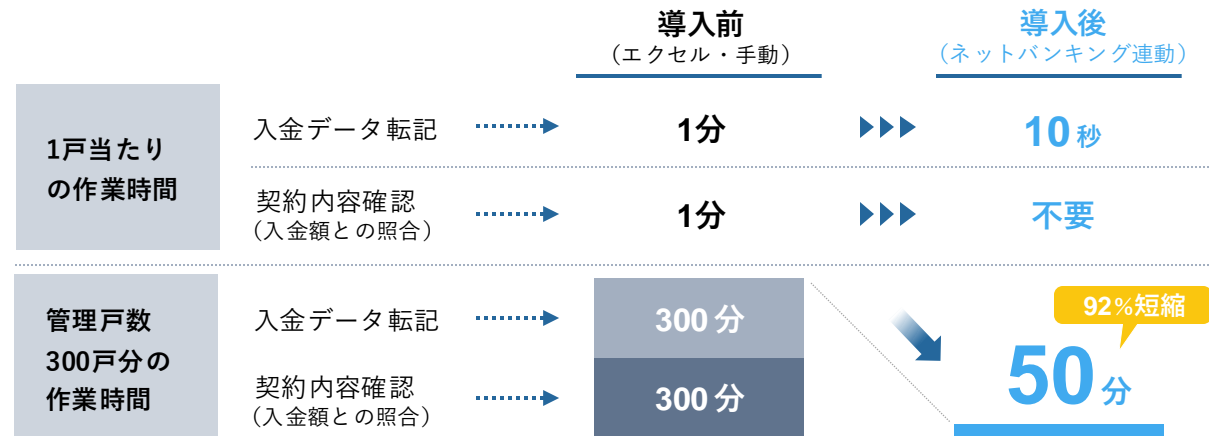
| | | 導入前（エクセル・手動） | 導入後（ネットバンキング連動） |
|---|---|---|---|
| 1戸当たりの作業時間 | 入金データ転記 | 1分 | 10秒 |
| | 契約内容確認（入金額との照合） | 1分 | 不要 |
| 管理戸数300戸分の作業時間 | 入金データ転記 | 300分 | 50分 |
| | 契約内容確認（入金額との照合） | 300分 | |

92%短縮